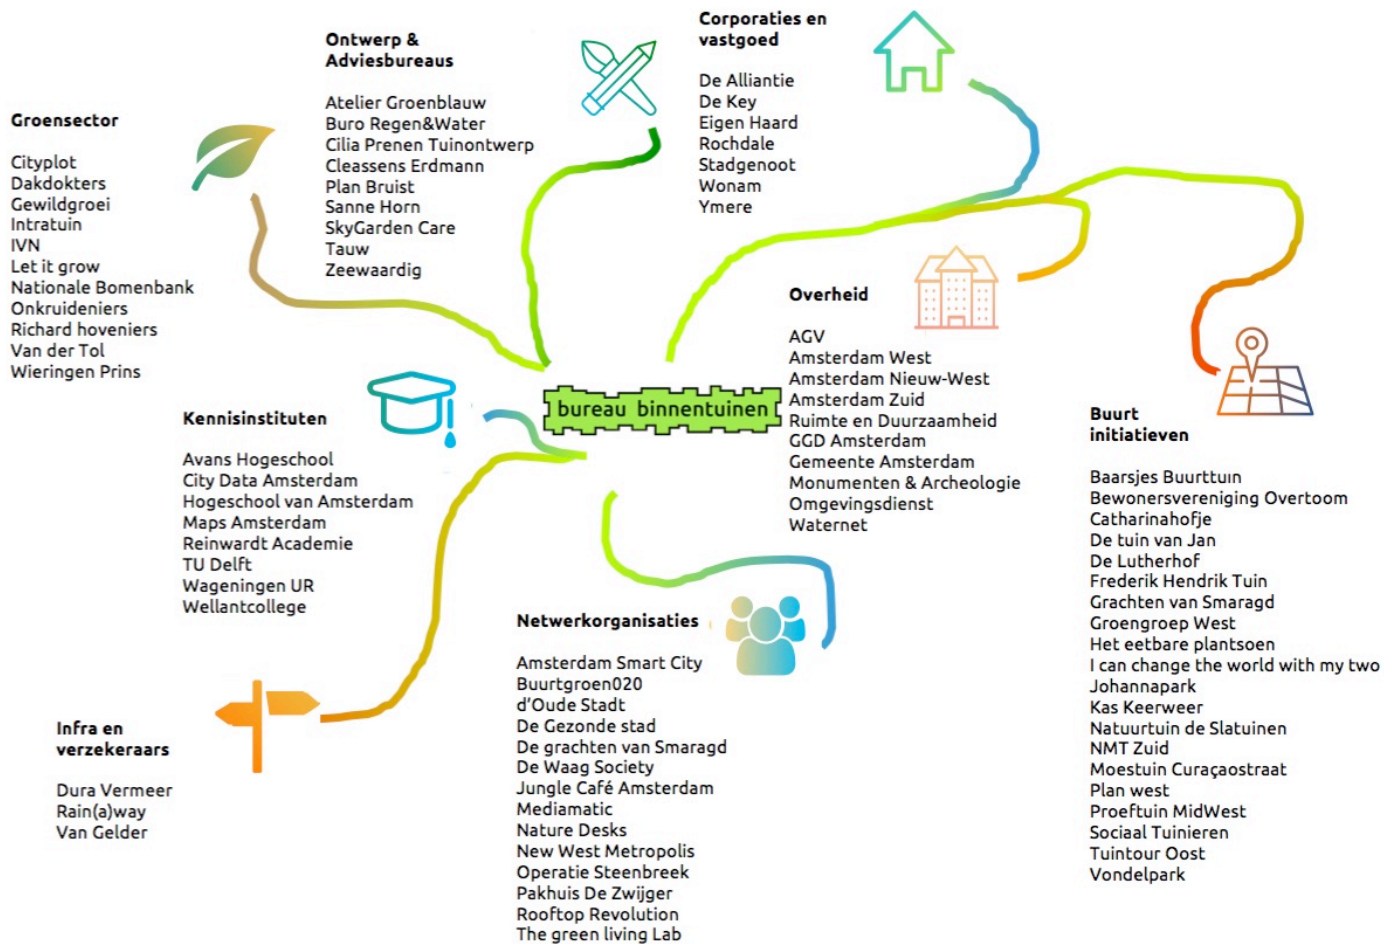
bureau binnentuinen

Groensector

Cityplot
Dakdokters
Gewildgroei
Intratuin
IVN
Let it grow
Nationale Bomenbank
Onkruideniers
Richard hoveniers
Van der Tol
Wieringen Prins

Ontwerp & Adviesbureaus

Atelier Groenblauw
Buro Regen&Water
Cilia Prenen Tuinontwerp
Cleassens Erdmann
Plan Bruist
Sanne Horn
SkyGarden Care
Tauw
Zeewaardig

Corporaties en vastgoed

De Alliantie
De Key
Eigen Haard
Rochdale
Stadgenoot
Wonam
Ymere

Overheid

AGV
Amsterdam West
Amsterdam Nieuw-West
Amsterdam Zuid
Ruimte en Duurzaamheid
GGD Amsterdam
Gemeente Amsterdam
Monumenten & Archeologie
Omgevingsdienst
Waternet

Buurt initiatieven

Baarsjes Buurttuin
Bewonersvereniging Overtoom
Catharinahofje
De tuin van Jan
De Lutherhof
Frederik Hendrik Tuin
Grachten van Smaragd
Groengroep West
Het eetbare plantsoen
I can change the world with my two
Johannapark
Kas Keerweer
Natuurtuin de Slatuinen
NMT Zuid
Moestuin Curaçaostraat
Plan west
Proeftuin MidWest
Sociaal Tuinieren
Tuintour Oost
Vondelpark

Kennisinstituten

Avans Hogeschool
City Data Amsterdam
Hogeschool van Amsterdam
Maps Amsterdam
Reinwardt Academie
TU Delft
Wageningen UR
Wellantcollege

Netwerkorganisaties

Amsterdam Smart City
Buurtgroen020
d'Oude Stadt
De Gezonde stad
De grachten van Smaragd
De Waag Society
Jungle Café Amsterdam
Mediamatic
Nature Desks
New West Metropolis
Operatie Steenbreek
Pakhuis De Zwijger
Rooftop Revolution
The green living Lab

Infra en verzekeraars

Dura Vermeer
Rain(a)way
Van Gelder